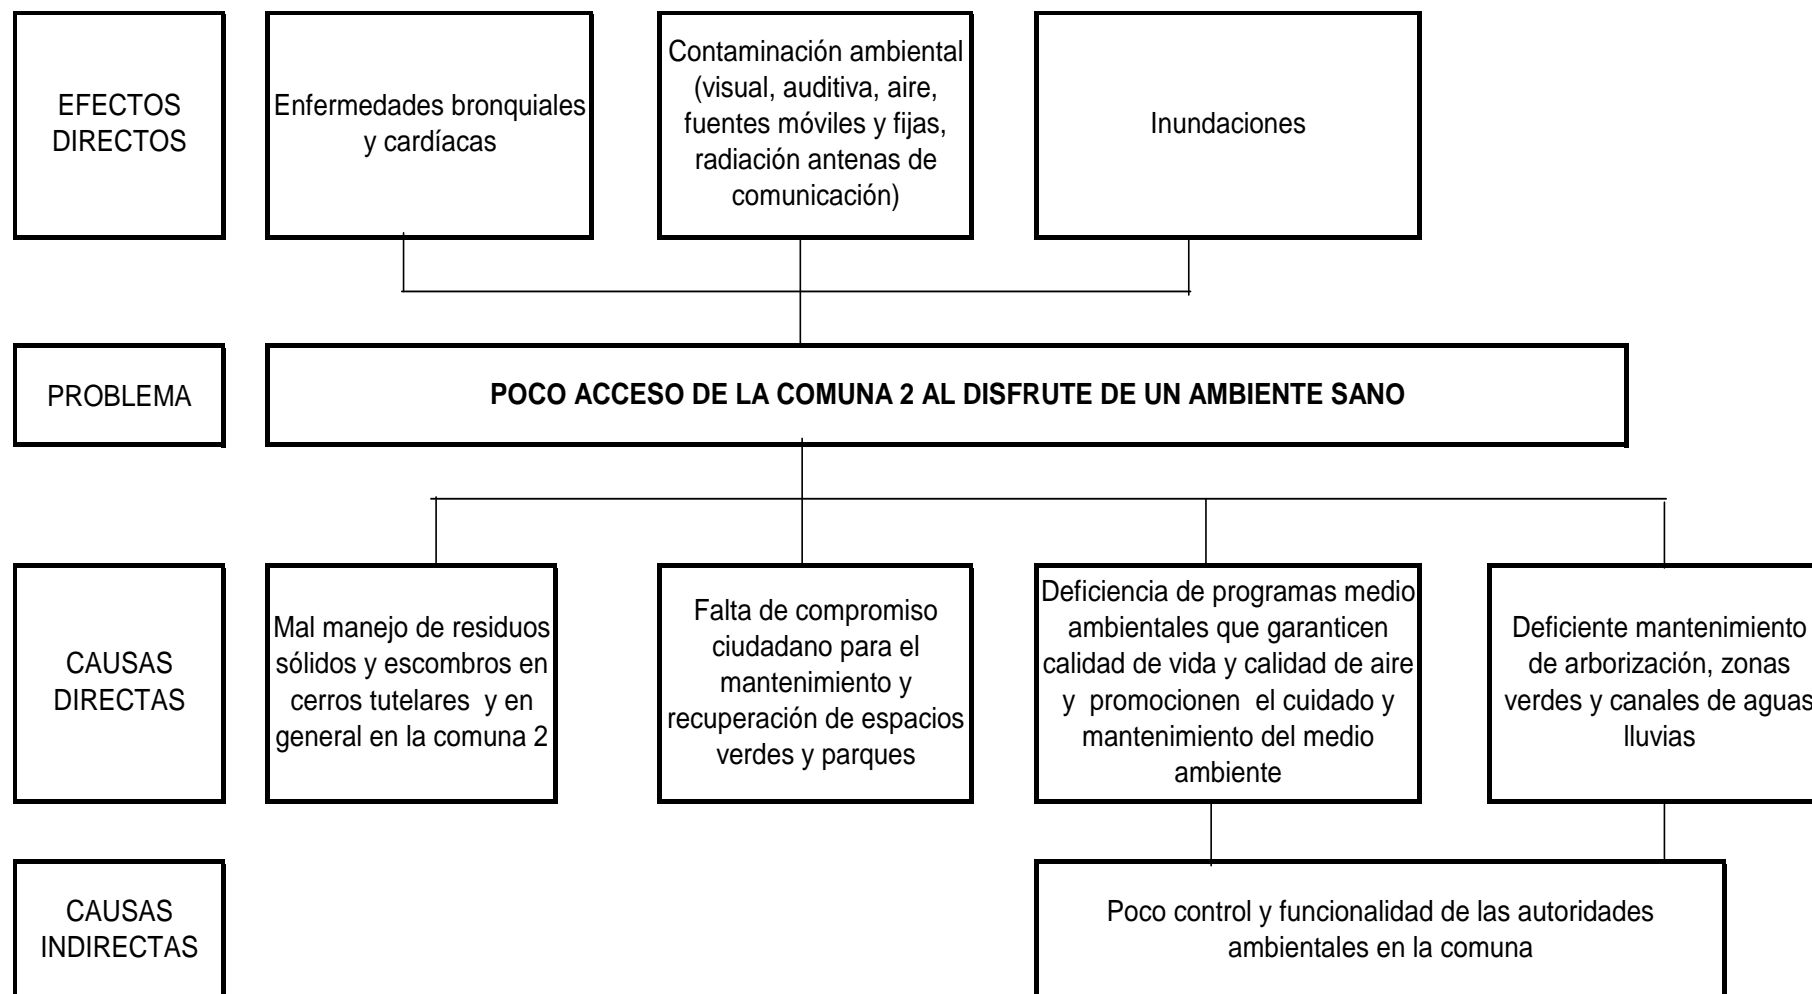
EFECTOS DIRECTOS

Enfermedades bronquiales y cardíacas

Contaminación ambiental (visual, auditiva, aire, fuentes móviles y fijas, radiación antenas de comunicación)

Inundaciones

PROBLEMA

POCO ACCESO DE LA COMUNA 2 AL DISFRUTE DE UN AMBIENTE SANO

CAUSAS DIRECTAS

Mal manejo de residuos sólidos y escombros en cerros tutelares y en general en la comuna 2

Falta de compromiso ciudadano para el mantenimiento y recuperación de espacios verdes y parques

Deficiencia de programas medio ambientales que garanticen calidad de vida y calidad de aire y promocionen el cuidado y mantenimiento del medio ambiente

Deficiente mantenimiento de arborización, zonas verdes y canales de aguas lluvias

CAUSAS INDIRECTAS

Poco control y funcionalidad de las autoridades ambientales en la comuna